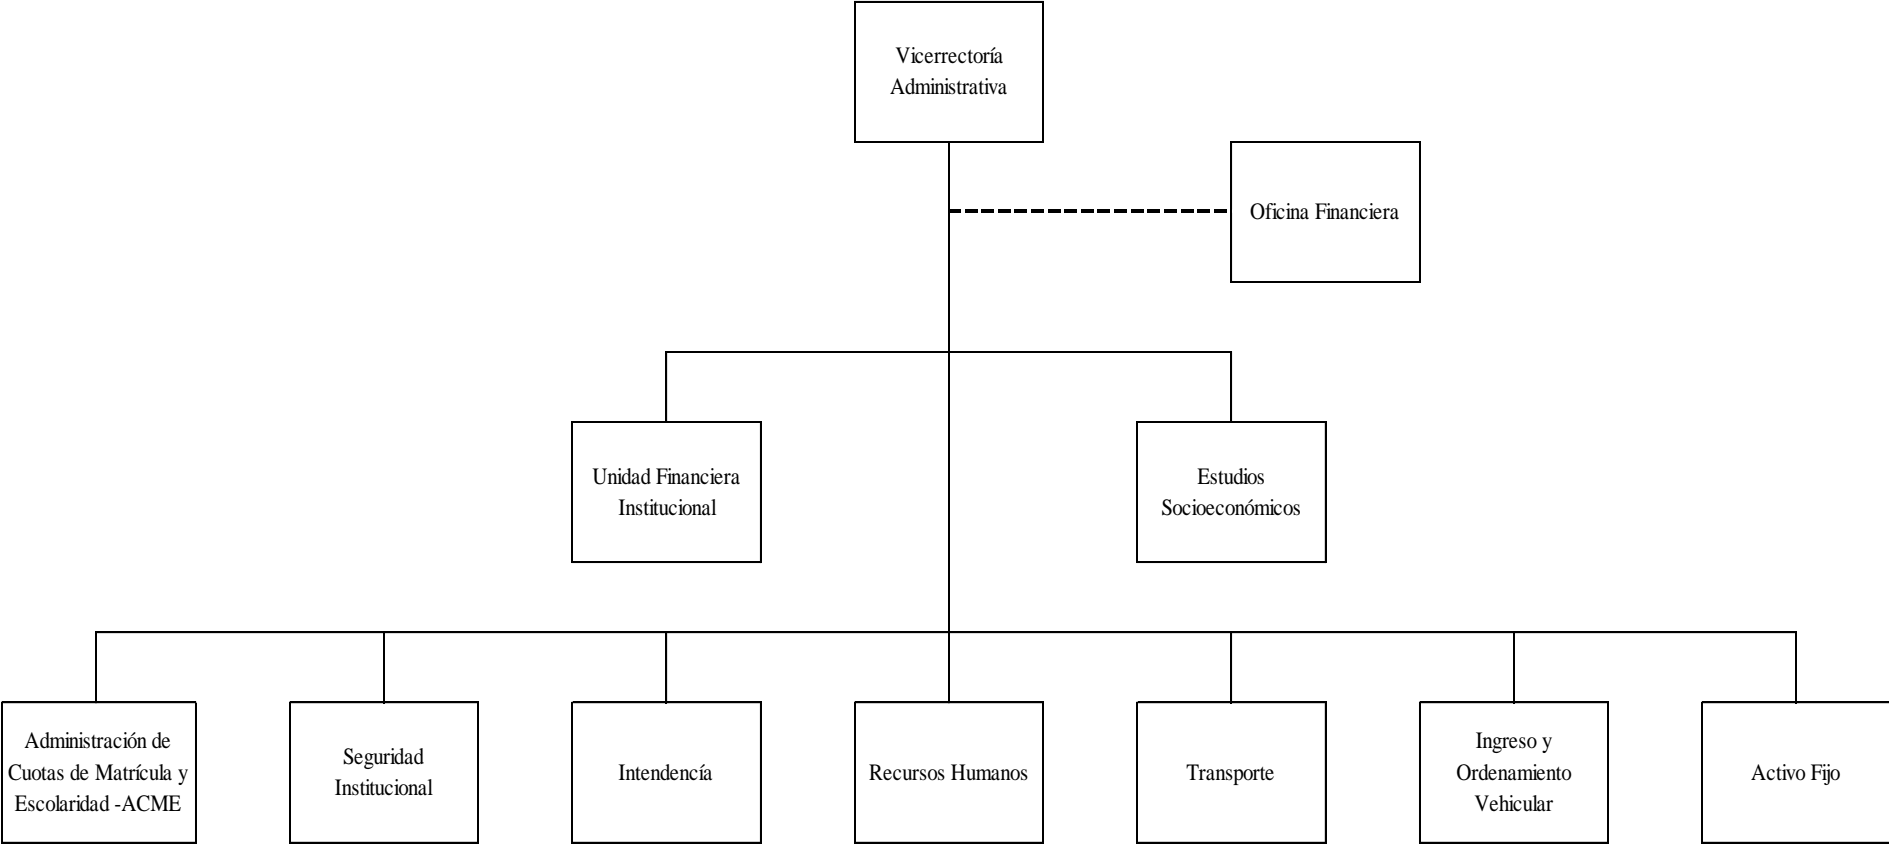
Vicerrectoría Administrativa

Oficina Financiera

Unidad Financiera Institucional

Estudios Socioeconómicos

Administración de Cuotas de Matrícula y Escolaridad -ACME

Seguridad Institucional

Intendencía

Recursos Humanos

Transporte

Ingreso y Ordenamiento Vehicular

Activo Fijo